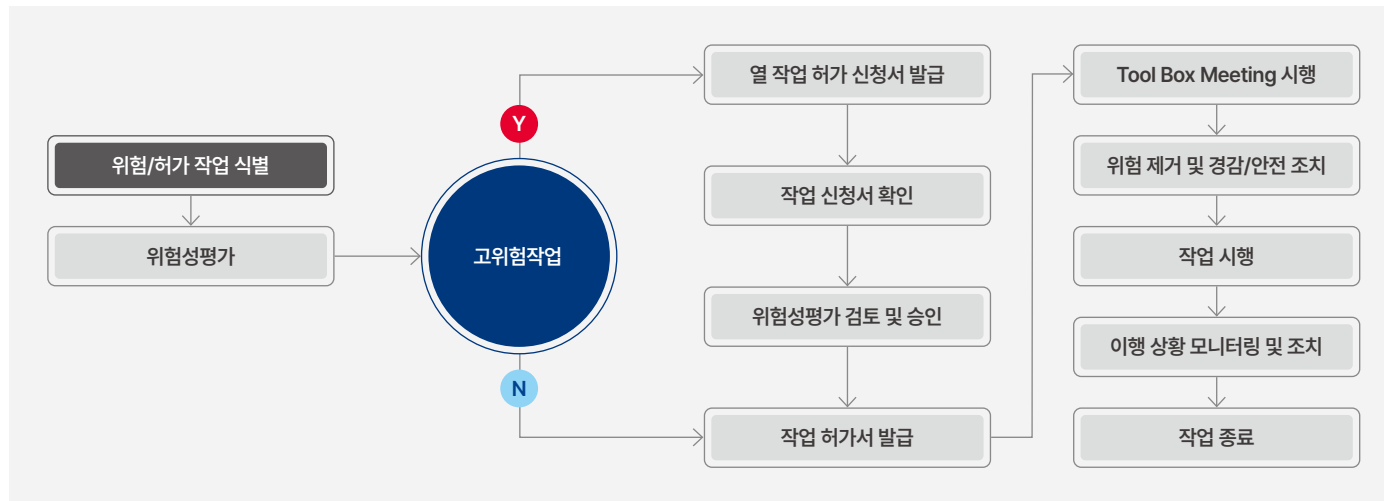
위험/허가 작업 식별

위험성평가

고위험작업

Y

N

열 작업 허가 신청서 발급

작업 신청서 확인

위험성평가 검토 및 승인

작업 허가서 발급

Tool Box Meeting 시행

위험 제거 및 경감/안전 조치

작업 시행

이행 상황 모니터링 및 조치

작업 종료